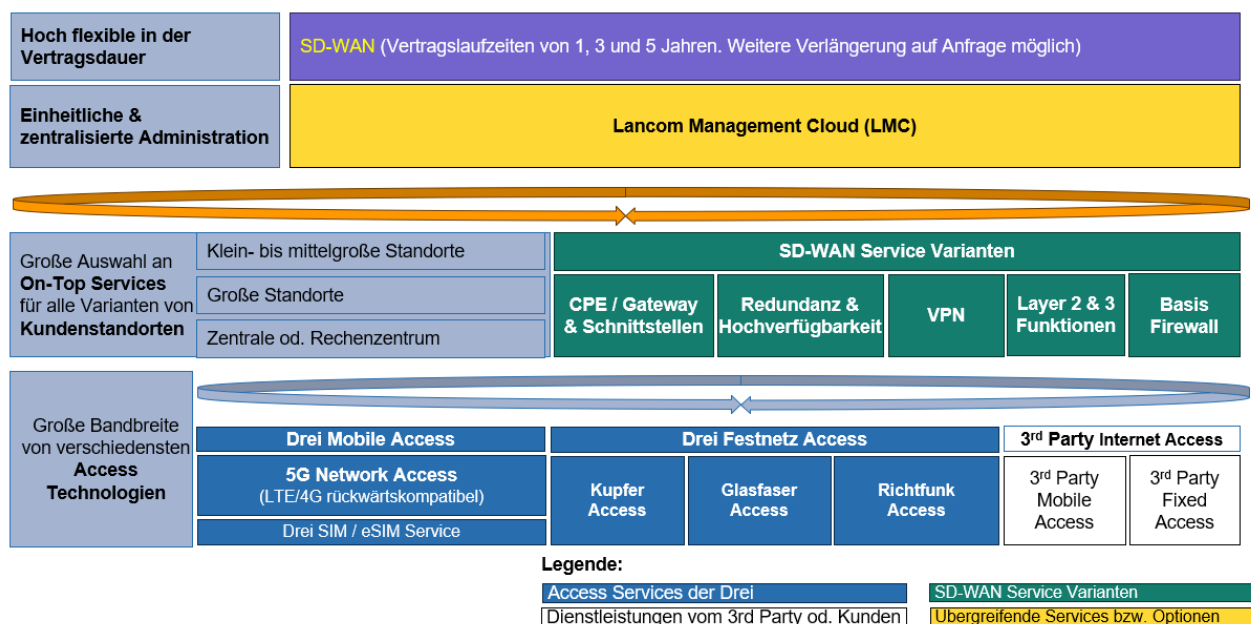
Hoch flexible in der Vertragsdauer

SD-WAN (Vertragslaufzeiten von 1, 3 und 5 Jahren. Weitere Verlängerung auf Anfrage möglich)

Einheitliche & zentralisierte Administration

Lancom Management Cloud (LMC)

Große Auswahl an On-Top Services für alle Varianten von Kundenstandorten

Klein- bis mittelgroße Standorte

Große Standorte

Zentrale od. Rechenzentrum

SD-WAN Service Varianten

CPE / Gateway & Schnittstellen

Redundanz & Hochverfügbarkeit

VPN

Layer 2 & 3 Funktionen

Basis Firewall

Große Bandbreite von verschiedensten Access Technologien

Drei Mobile Access

5G Network Access (LTE/4G rückwärtskompatibel)

Drei SIM / eSIM Service

Drei Festnetz Access

Kupfer Access

Glasfaser Access

Richtfunk Access

3$^{rd}$ Party Internet Access

3$^{rd}$ Party Mobile Access

3$^{rd}$ Party Fixed Access

Legende:

Access Services der Drei

SD-WAN Service Varianten

Dienstleistungen vom 3rd Party od. Kunden

Übergreifende Services bzw. Optionen